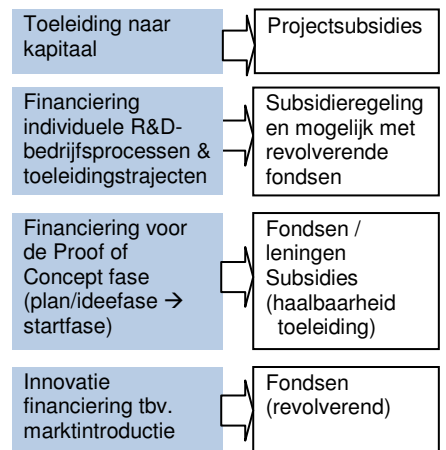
Toeleiding naar kapitaal

Projectsubsidies

Financiering individuele R&D-bedrijfsprocessen & toeleidingstrajecten

Subsidieregeling en mogelijk met revolverende fondsen

Financiering voor de Proof of Concept fase (plan/ideefase → startfase)

Fondsen / leningen Subsidies (haalbaarheid toeleiding)

Innovatie financiering tbv. marktintroductie

Fondsen (revolverend)